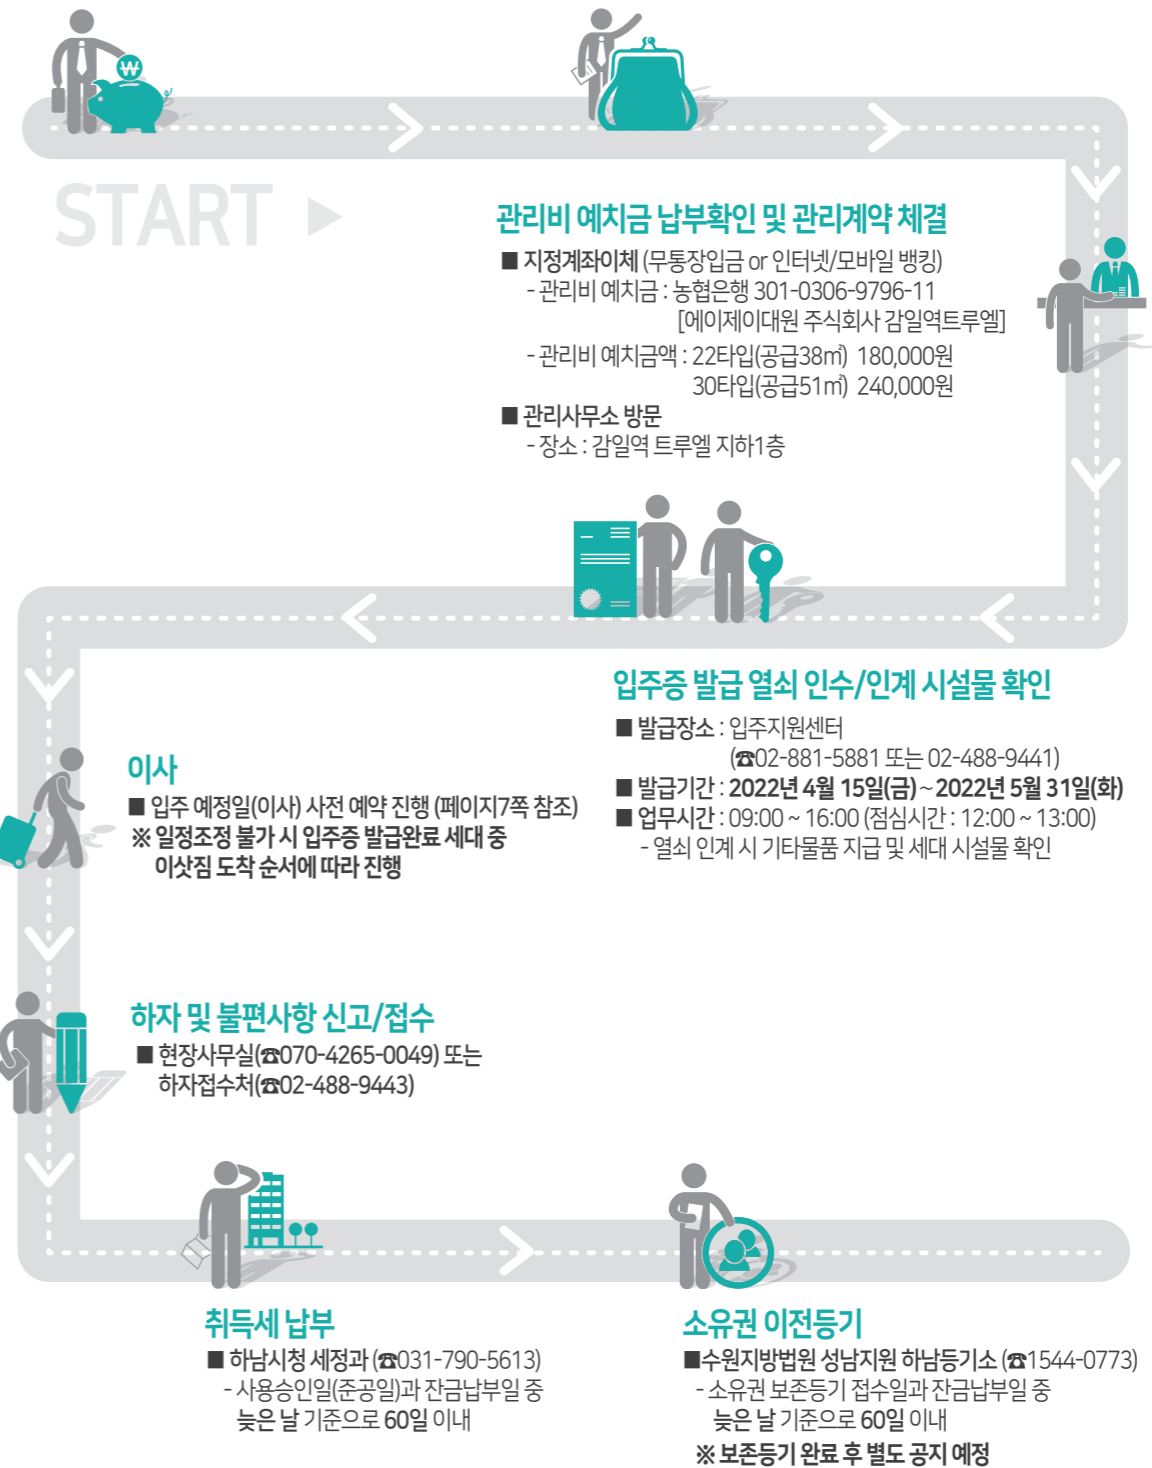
START

관리비 예치금 납부확인 및 관리계약 체결
■ 지정계좌이체 (무통장입금 or 인터넷/모바일 뱅킹)
- 관리비 예치금 : 농협은행 301-0306-9796-11 [에이제이대원 주식회사 감일역트루엘]
- 관리비 예치금액 : 22타입(공급38㎡) 180,000원
30타입(공급51㎡) 240,000원
■ 관리사무소 방문
- 장소 : 감일역 트루엘 지하1층

입주증 발급 열쇠 인수/인계 시설물 확인
■ 발급장소 : 입주지원센터 (☎02-881-5881 또는 02-488-9441)
■ 발급기간 : 2022년 4월 15일(금) ~ 2022년 5월 31일(화)
■ 업무시간 : 09:00 ~ 16:00 (점심시간 : 12:00 ~ 13:00)
- 열쇠 인계 시 기타물품 지급 및 세대 시설물 확인

이사
■ 입주 예정일(이사) 사전 예약 진행 (페이지7쪽 참조)
※ 일정조정 불가 시 입주증 발급완료 세대 중 이삿짐 도착 순서에 따라 진행

하자 및 불편사항 신고/접수
■ 현장사무실(☎070-4265-0049) 또는 하자접수처(☎02-488-9443)

취득세 납부
■ 하남시청 세정과 (☎031-790-5613)
- 사용승인일(준공일)과 잔금납부일 중 늦은 날 기준으로 60일 이내

소유권 이전등기
■수원지방법원 성남지원 하남등기소 (☎1544-0773)
- 소유권 보존등기 접수일과 잔금납부일 중 늦은 날 기준으로 60일 이내
※ 보존등기 완료 후 별도 공지 예정